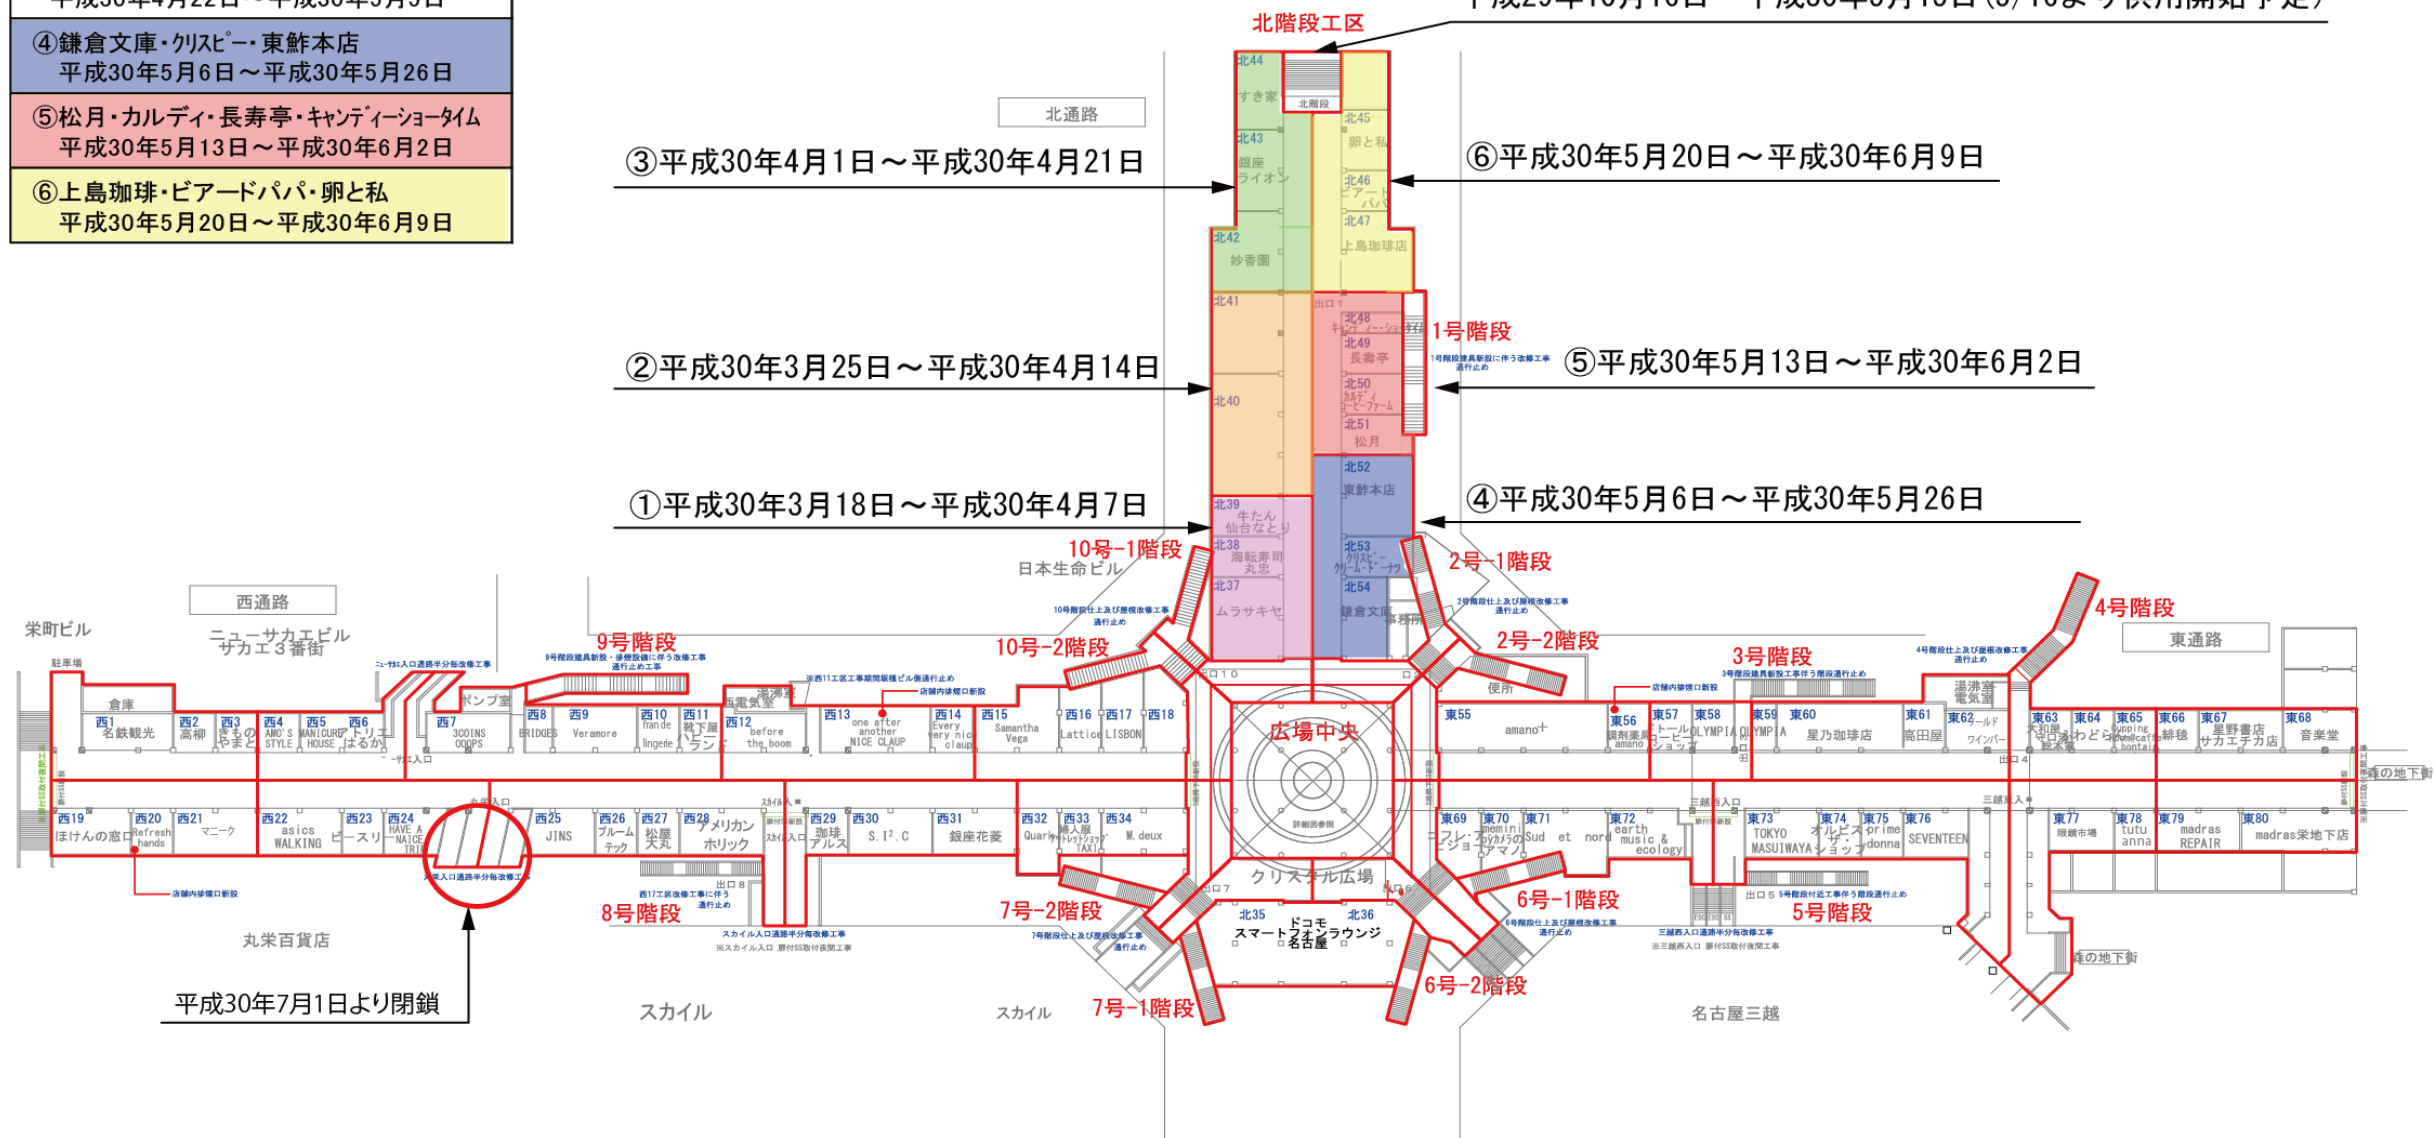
④鎌倉文庫・クリスピー・東鮓本店
平成30年5月6日～平成30年5月26日

⑤松月・カルディ・長寿亭・キャンディーショータイム
平成30年5月13日～平成30年6月2日

⑥上島珈琲・ビアードパパ・卵と私
平成30年5月20日～平成30年6月9日

北階段工区

北通路

③平成30年4月1日～平成30年4月21日

②平成30年3月25日～平成30年4月14日

①平成30年3月18日～平成30年4月7日

⑥平成30年5月20日～平成30年6月9日

⑤平成30年5月13日～平成30年6月2日

④平成30年5月6日～平成30年5月26日

北44 すき家
北43 銀座ライオン
北42 妙香園
北41
北40
北39 牛たん仙台なとり
北38 海転寿司丸忠
北37 ムラサキヤ
北45 卵と私
北46 ビアードパパ
北47 上島珈琲店
北48 キャンディーショータイム
北49 長寿亭
北50 カルディコーヒーファーム
北51 松月
北52 東鮓本店
北53 クリスピークリームドーナツ
北54 鎌倉文庫

1号階段
10号-1階段
10号-2階段
2号-1階段
2号-2階段
3号階段
4号階段
9号階段
8号階段
7号-2階段
7号-1階段
6号-1階段
6号-2階段
5号階段

日本生命ビル
西通路
栄町ビル
ニューサカエビル
サカエ3番街
東通路

広場中央
クリスタル広場

西1 名鉄観光
西2 高柳
西3 きものやまと
西4 AMO'S STYLE
西5 MANICURE HOUSE
西6 トリエはるか
西7 3COINS OOOPS
西8 BRIDGES
西9 Veramore
西10 fande lingerie
西11 靴下屋 パーラン
西12 before the boom
西13 one after another NICE CLAUP
西14 Every nice claup
西15 Samantha Vega
西16 Lattice
西17 LISBON
西18
西19 ほけんの窓口
西20 Refresh hands
西21 マニーク
西22 asics WALKING
西23 ビースリー
西24 HAVE A NAICE TRIP
西25 JINS
西26 ブルームテック
西27 松屋大丸
西28 アメリカンホリック
西29 珈琲アルス
西30 S.I². C
西31 銀座花菱
西32 Quartz
西33 婦人服 TAXI
西34 M.deux

東55 amano+
東56 調剤薬局 amano
東57 トーコーヒーショップ
東58 OLYMPIA
東59 OLYMPIA
東60 星乃珈琲店
東61 高田屋
東62 ワールドワインバー
東63 大和屋
東64 わどう
東65 bontain
東66 緋毬
東67 星野書店 サカエチカ店
東68 音楽堂
東69 フレーフジョー
東70 memini
東71 Sud
東72 earth music & ecology
東73 TOKYO MASUIWAYA
東74 オルビス ザ・ショップ
東75 prime donna
東76 SEVENTEEN
東77 眼鏡市場
東78 tutu anna
東79 madras REPAIR
東80 madras栄地下店

北35 ドコモスマート名古屋
北36 フォンラウンジ

倉庫
ポンプ室
電気室
湯沸室
便所
出口7
出口8
出口5
出口4
出口1
北階段
森の地下街
丸栄百貨店
スカイル
名古屋三越

平成30年7月1日より閉鎖